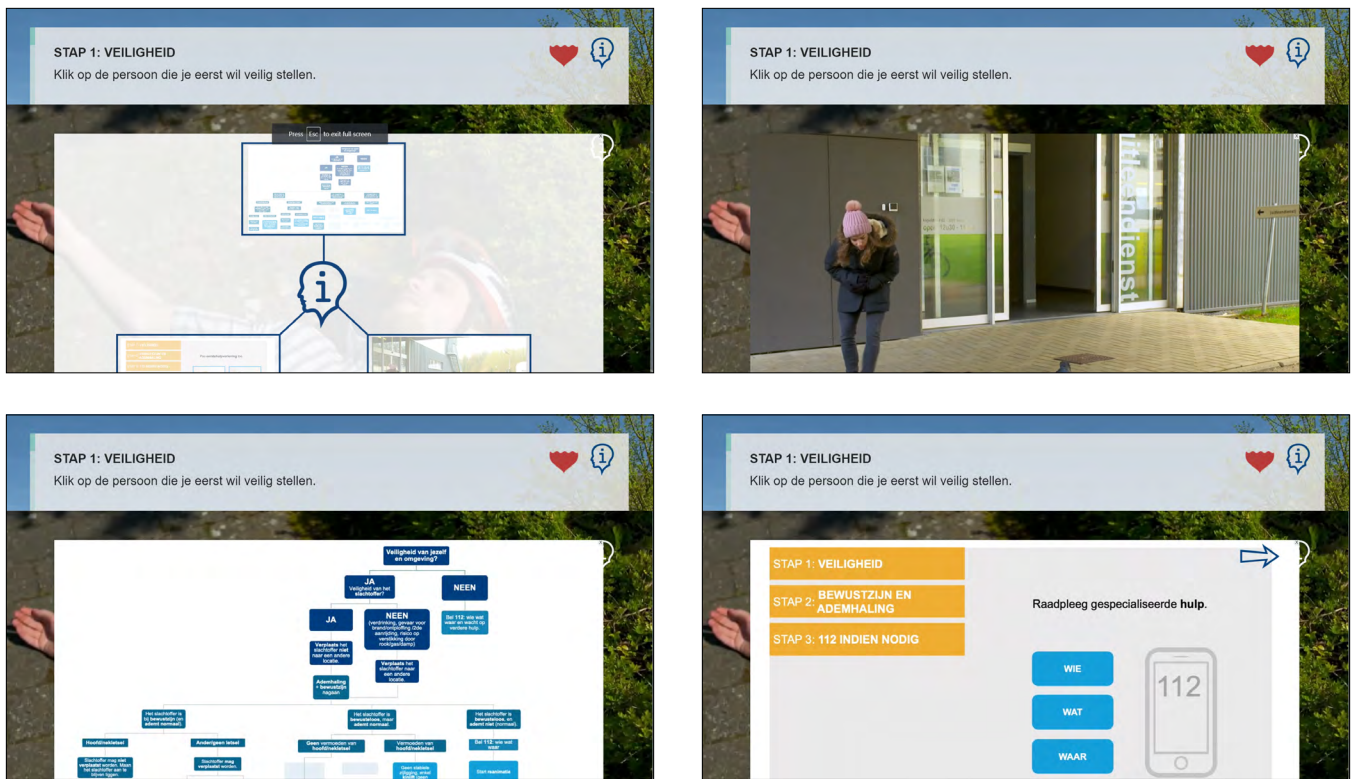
STAP 1: VEILIGHEID
Klik op de persoon die je eerst wil veilig stellen.

Press Esc to exit full screen

STAP 1: VEILIGHEID
Klik op de persoon die je eerst wil veilig stellen.

STAP 1: VEILIGHEID
Klik op de persoon die je eerst wil veilig stellen.

Veiligheid van jezelf en omgeving?
JA
Veiligheid van het slachtoffer?
NEEN
JA
NEEN
(verdrinking, gevaar voor brand/ontploffing (bv. aanrijding, risico op vergiftiging door rook/gas/damp)
Bel 112: wie wat waar en wacht op verdere hulp.
Verplaats het slachtoffer niet naar een andere locatie.
Verplaats het slachtoffer naar een andere locatie.
Ademhaling + bewustzijn nagaan
Het slachtoffer is bij bewustzijn (en ademt normaal)
Het slachtoffer is bewusteloos, maar ademt normaal
Het slachtoffer is bewusteloos, en ademt niet (normaal).
Hoofdletsel
Ander letsel
Geen vermoeden van hoofdletsel
Vermoeden van hoofdletsel
Bel 112: wie wat waar
Slachtoffer mag niet verplaatst worden. Maar het slachtoffer aan te blijven liggen
Slachtoffer mag verplaatst worden.
Geen stabiele zijligging, enkel kantel liggen
Start reanimatie

STAP 1: VEILIGHEID
Klik op de persoon die je eerst wil veilig stellen.

STAP 1: VEILIGHEID
STAP 2: BEWUSTZIJN EN ADEMHALING
STAP 3: 112 INDIEN NODIG
Raadpleeg gespecialiseerde hulp.
WIE
WAT
WAAR
112